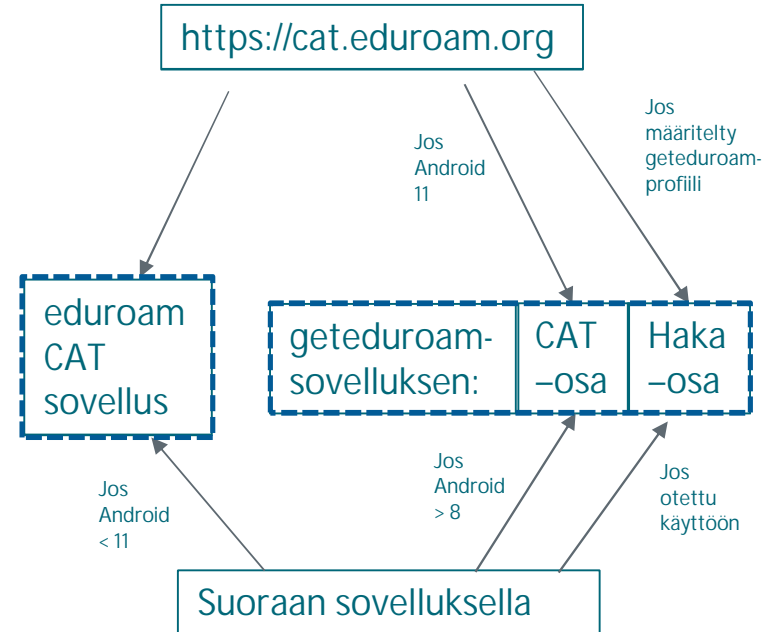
https://cat.eduroam.org

Jos Android 11

Jos määritelty geteduroam-profiili

eduroam CAT sovellus

geteduroam-sovelluksen:

CAT –osa

Haka –osa

Jos Android < 11

Jos Android > 8

Jos otettu käyttöön

Suoraan sovelluksella